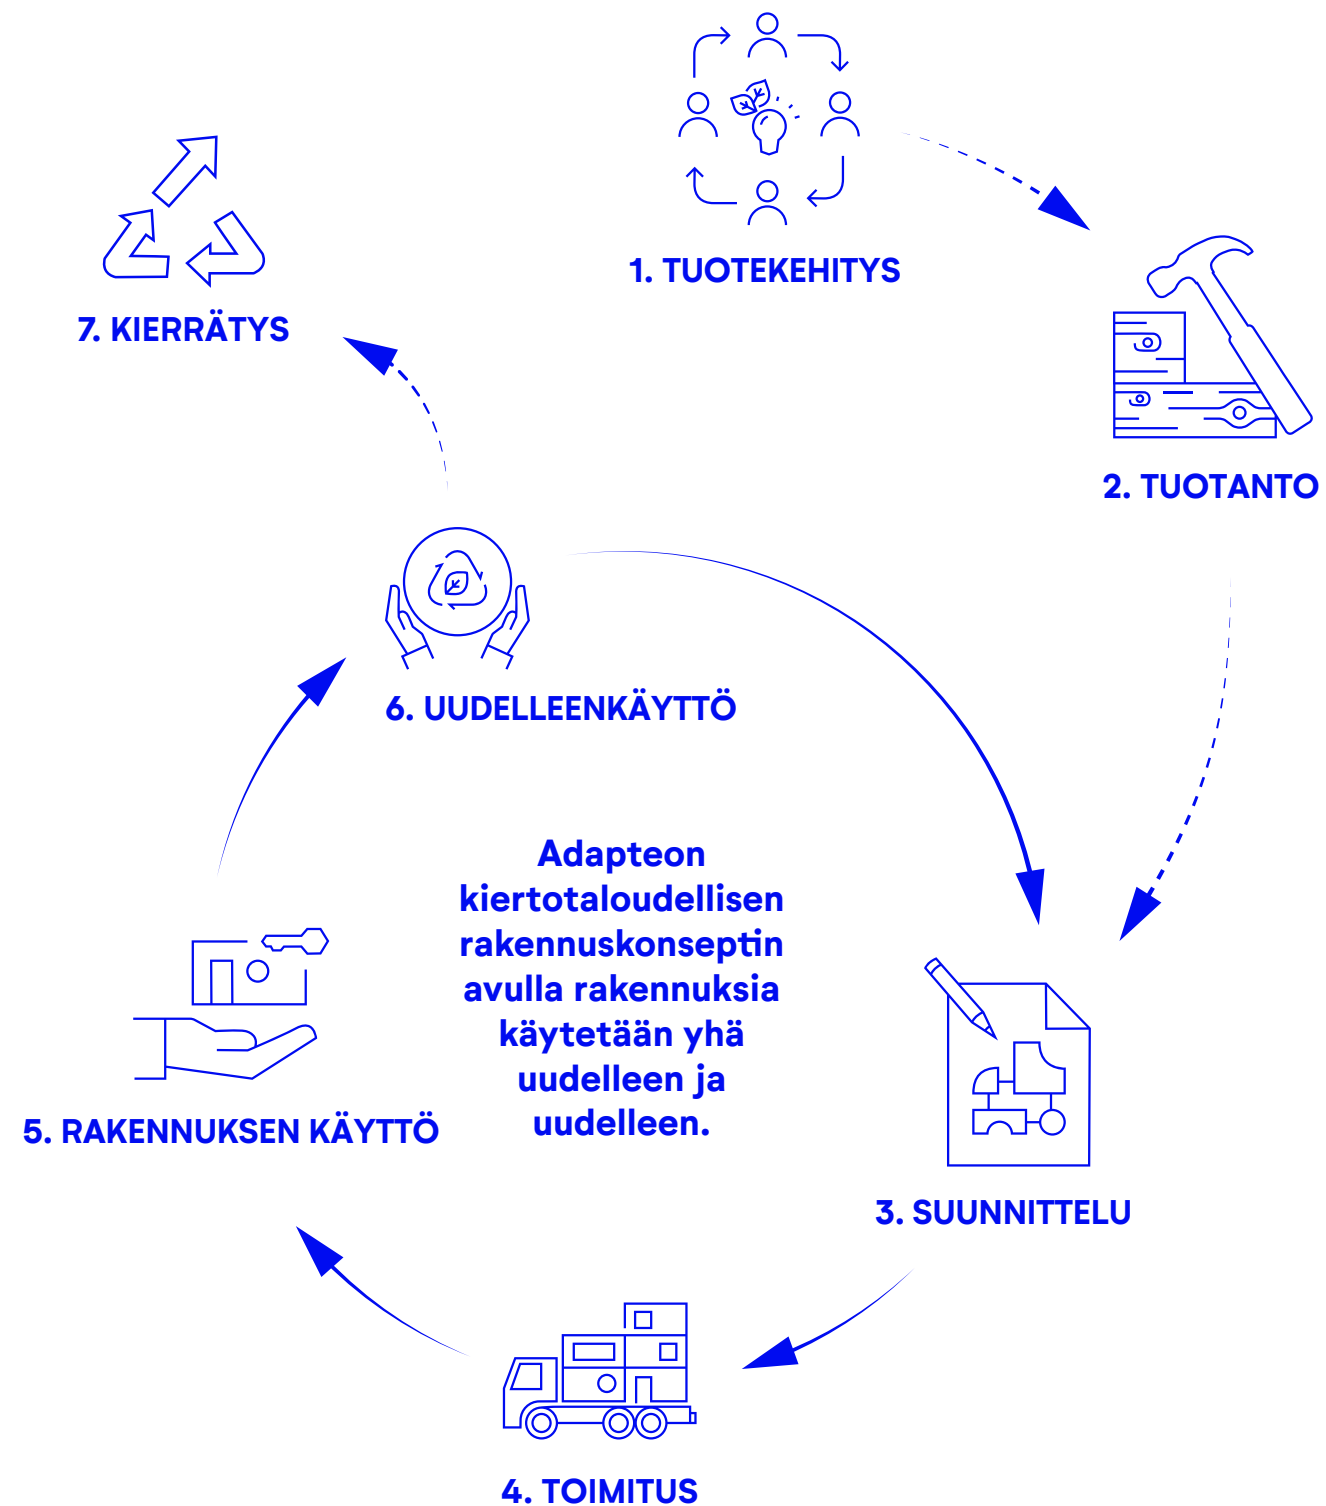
1. TUOTEKEHITYS

2. TUOTANTO

3. SUUNNITTELU

4. TOIMITUS

5. RAKENNUKSEN KÄYTTÖ

6. UUDELLEENKÄYTTÖ

7. KIERRÄTYS

Adapteon kiertotaloudellisen rakennuskonseptin avulla rakennuksia käytetään yhä uudelleen ja uudelleen.